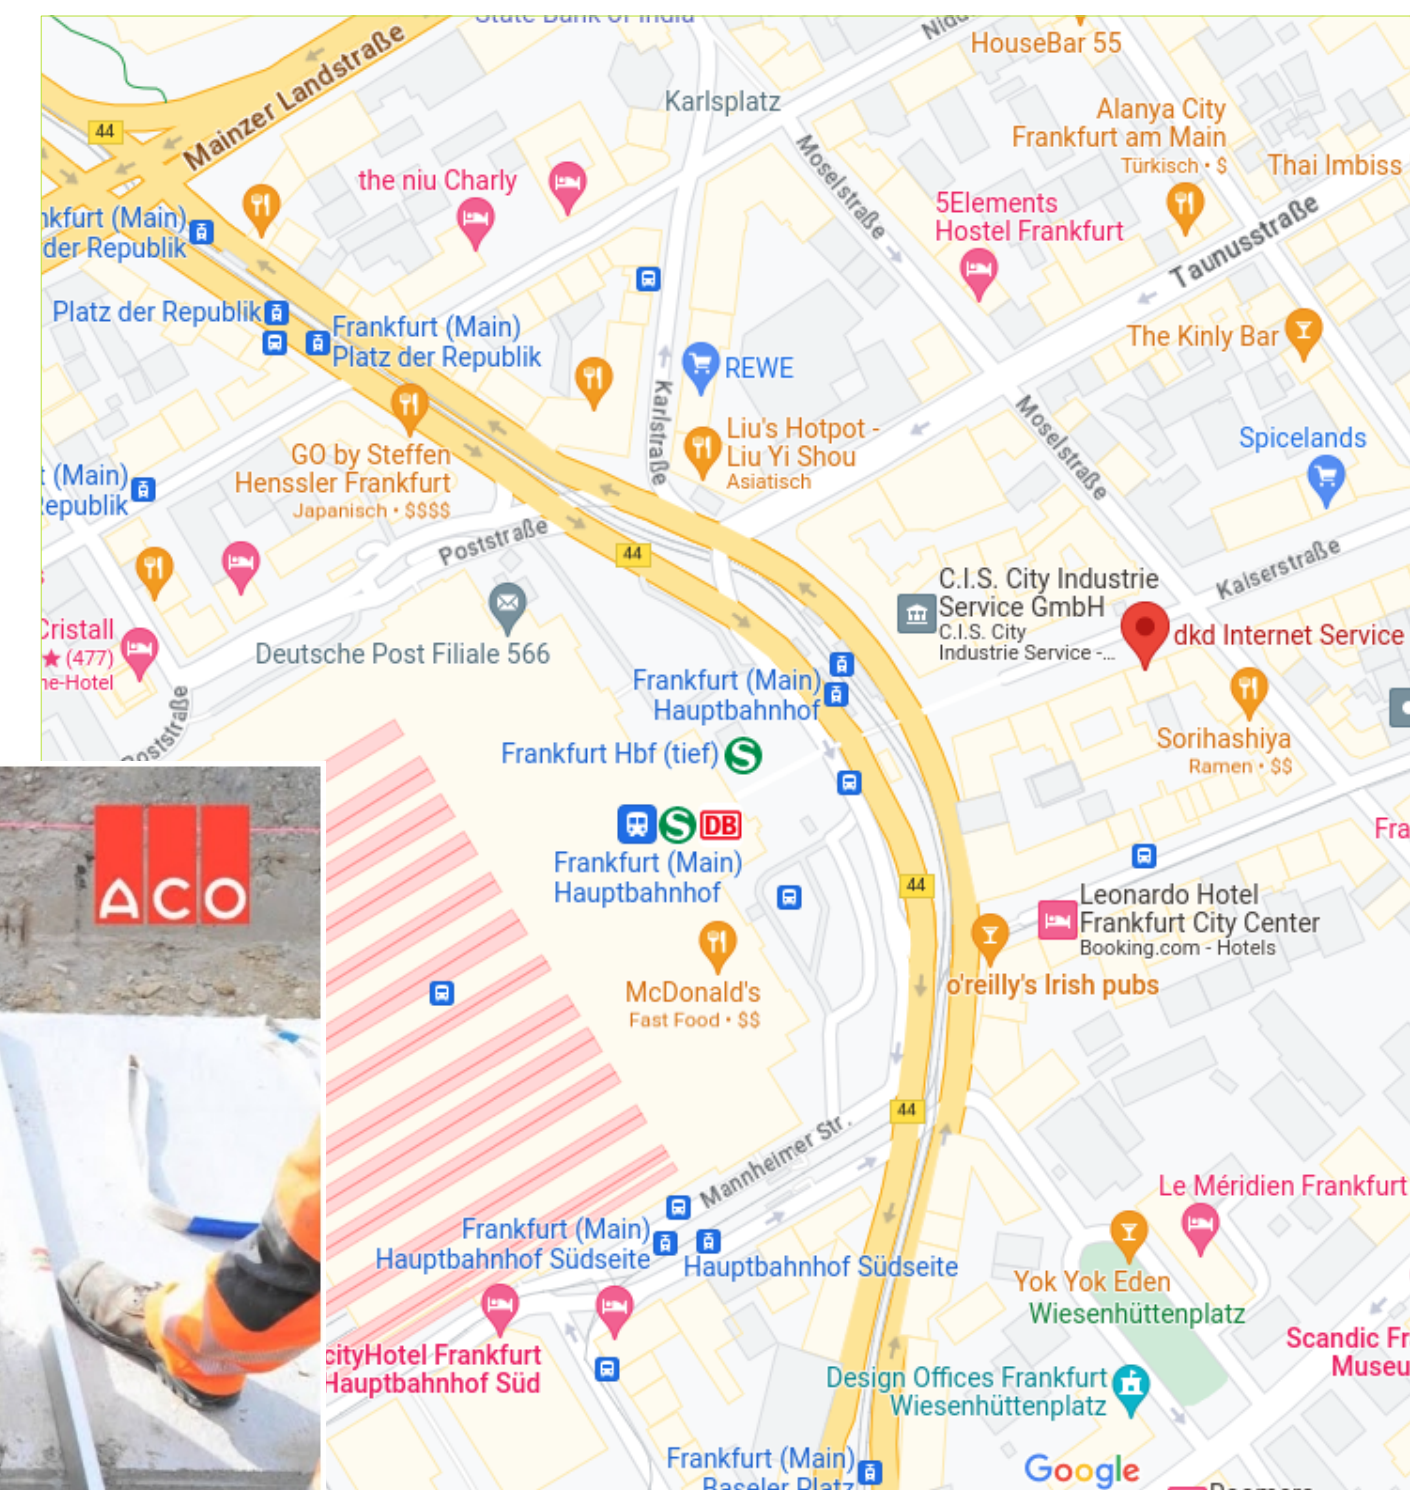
State Bank of India
Nid
HouseBar 55
Mainzer Landstraße
44
Karlsplatz
Alanya City Frankfurt am Main
Türkisch • $
Thai Imbiss
the niu Charly
Moselstraße
5Elements Hostel Frankfurt
Taunusstraße
kfurt (Main) der Republik
Platz der Republik
Frankfurt (Main) Platz der Republik
REWE
The Kinly Bar
Karlstraße
Liu's Hotpot - Liu Yi Shou
Asiatisch
Moselstraße
Spicelands
(Main) epublik
GO by Steffen Henssler Frankfurt
Japanisch • $$$$
Poststraße
44
Kaiserstraße
C.I.S. City Industrie Service GmbH
C.I.S. City Industrie Service -...
dkd Internet Service
Cristall
(477)
ne-Hotel
Deutsche Post Filiale 566
Frankfurt (Main) Hauptbahnhof
Poststraße
Sorihashiya
Ramen • $$
Frankfurt Hbf (tief)
ACO
DB
Frankfurt (Main) Hauptbahnhof
Fra
44
Leonardo Hotel Frankfurt City Center
Booking.com - Hotels
McDonald's
Fast Food • $$
o'reilly's Irish pubs
Mannheimer Str.
44
Le Méridien Frankfurt
Frankfurt (Main) Hauptbahnhof Südseite
Hauptbahnhof Südseite
Yok Yok Eden
Wiesenhüttenplatz
Scandic Fr
Museu
cityHotel Frankfurt Hauptbahnhof Süd
Design Offices Frankfurt Wiesenhüttenplatz
Frankfurt (Main) Baseler Platz
Google